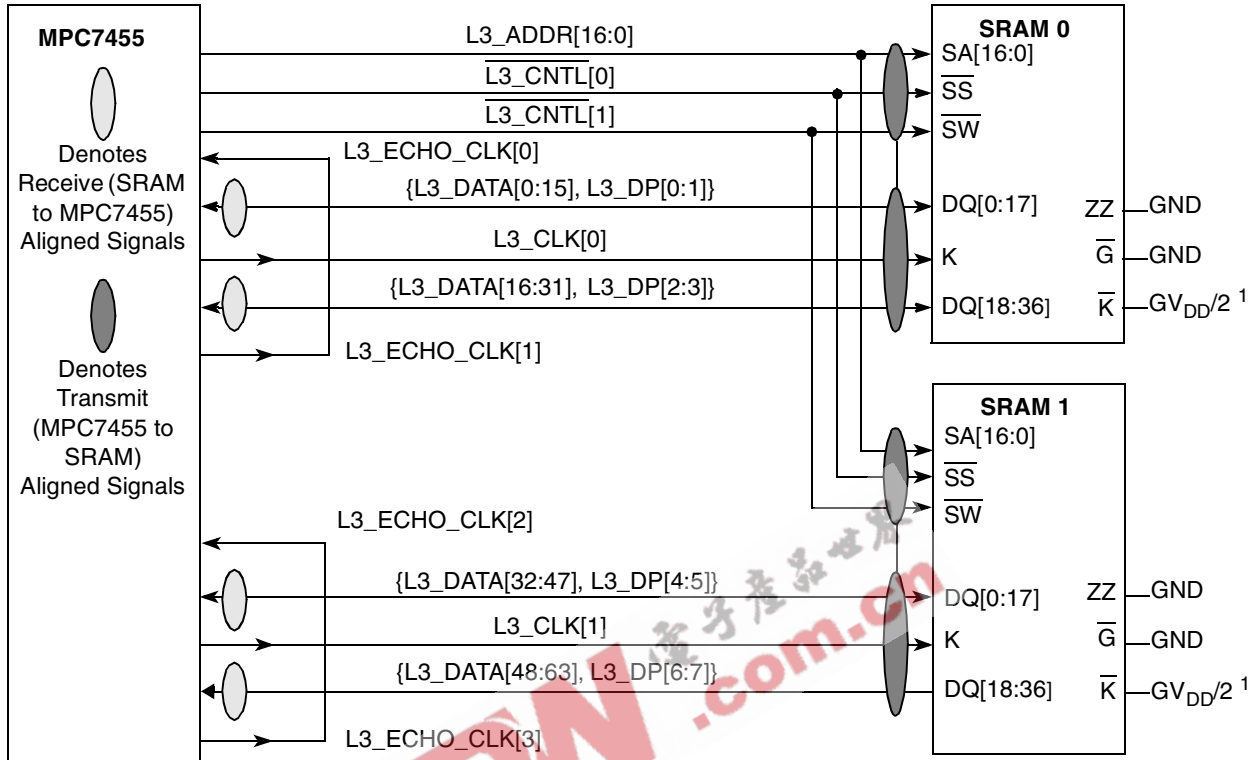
MPC7455

Denotes Receive (SRAM to MPC7455) Aligned Signals

Denotes Transmit (MPC7455 to SRAM) Aligned Signals

L3_ADDR[16:0]
$\overline{\text{L3\_CNTL}}[0]$
$\overline{\text{L3\_CNTL}}[1]$
L3_ECHO_CLK[0]
{L3_DATA[0:15], L3_DP[0:1]}
L3_CLK[0]
{L3_DATA[16:31], L3_DP[2:3]}
L3_ECHO_CLK[1]

SRAM 0
SA[16:0]
$\overline{\text{SS}}$
$\overline{\text{SW}}$
DQ[0:17]
K
DQ[18:36]
ZZ
$\overline{\text{G}}$
$\overline{\text{K}}$
GND
GND
$GV_{DD}/2$ $^1$

L3_ECHO_CLK[2]
{L3_DATA[32:47], L3_DP[4:5]}
L3_CLK[1]
{L3_DATA[48:63], L3_DP[6:7]}
L3_ECHO_CLK[3]

SRAM 1
SA[16:0]
$\overline{\text{SS}}$
$\overline{\text{SW}}$
DQ[0:17]
K
DQ[18:36]
ZZ
$\overline{\text{G}}$
$\overline{\text{K}}$
GND
GND
$GV_{DD}/2$ $^1$

电子产品世界
.com.cn